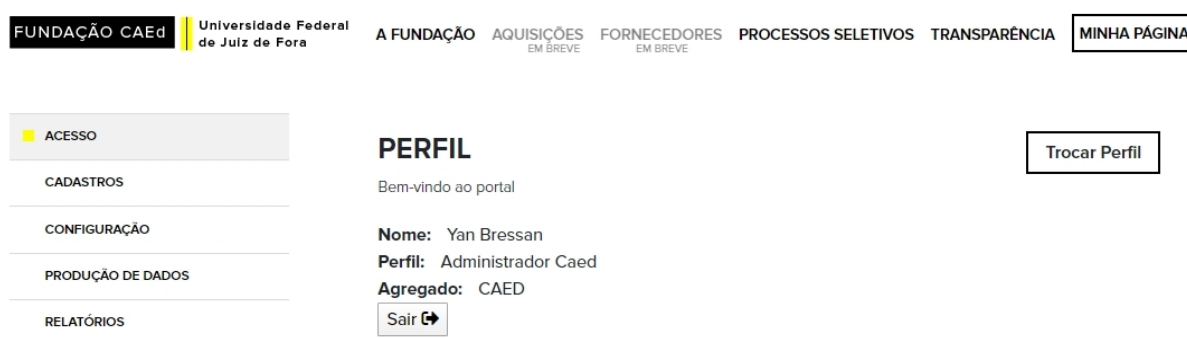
FUNDAÇÃO CAEd Universidade Federal de Juiz de Fora

A FUNDAÇÃO AQUISIÇÕES EM BREVE FORNECEDORES EM BREVE PROCESSOS SELETIVOS TRANSPARÊNCIA MINHA PÁGINA

ACESSO
CADASTROS
CONFIGURAÇÃO
PRODUÇÃO DE DADOS
RELATÓRIOS

PERFIL

Trocar Perfil

Bem-vindo ao portal

Nome: Yan Bressan
Perfil: Administrador Caed
Agregado: CAED

Sair